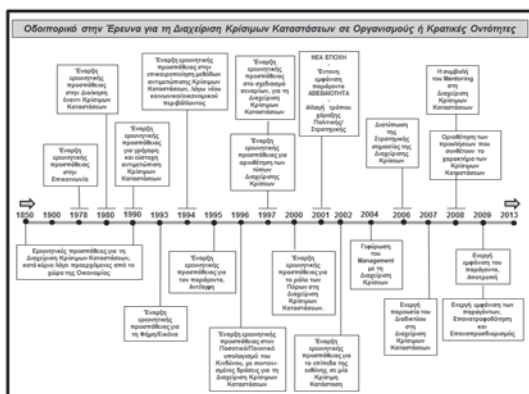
Οδοιπορικό στην Έρευνα για τη Διαχείριση Κρίσιμων Καταστάσεων σε Οργανισμούς ή Κρατικές Οντότητες

Έναρξη ερευνητικής προσπάθειας στην Επικοινωνία

Έναρξη ερευνητικής προσπάθειας στην Διοίκηση έναντι Κρίσιμων Καταστάσεων

Έναρξη ερευνητικής προσπάθειας για ανάπτυξη και σύσταση αντιμετώπισης Κρίσιμων Καταστάσεων

Έναρξη ερευνητικής προσπάθειας στην επικοινωνιακή μεθόδων αντιμετώπισης Κρίσιμων Καταστάσεων, λόγω νέου κοινωνικοοικονομικού περιβάλλοντος

Έναρξη ερευνητικής προσπάθειας στο σχεδιασμό σεναρίων, για τη Διαχείριση Κρίσιμων Καταστάσεων

Έναρξη ερευνητικής προσπάθειας για οριοθέτηση των τύπων Διαχείρισης Κρίσεων

ΝΕΑ ΕΠΟΧΗ - Έντονη εμφάνιση παράγοντα ΑΒΕΒΑΙΟΤΗΤΑ - Αλλαγή τρόπου χάραξης Πολιτικής/ Στρατηγικής

Διατύπωση της Στρατηγικής σημασίας της Διαχείρισης Κρίσεων

Η συμβολή του Mentoring στη Διαχείριση Κρίσιμων Καταστάσεων

Οριοθέτηση των προκλήσεων που συνδέονται το χαρακτήρα των Κρίσιμων Καταστάσεων

1850 1900 1978 1980 1990 1993 1994 1995 1996 1997 2000 2001 2002 2004 2006 2007 2008 2009 2013

Ερευνητικές προσπάθειες για τη Διαχείριση Κρίσιμων Καταστάσεων, κατά κύριο λόγο προερχόμενες από το χώρο της Οικονομίας

Έναρξη ερευνητικής προσπάθειας για τη Φήμη/Εικόνα

Έναρξη ερευνητικής προσπάθειας για τον παράγοντα, Αντίληψη

Έναρξη ερευνητικής προσπάθειας στον Ποσοτικό/Ποιοτικό υπολογισμό του Κινδύνου, με συντονισμένες δράσεις για τη Διαχείριση Κρίσιμων Καταστάσεων

Έναρξη ερευνητικής προσπάθειας για το ρόλο των Πόρων στη Διαχείριση Κρίσιμων Καταστάσεων.

Έναρξη ερευνητικής προσπάθειας για τη επίπτωση της ευθύνης σε μία Κρίσιμη Κατάσταση

Γεφύρωση του Management με τη Διαχείριση Κρίσεων

Ενεργή παρουσία του Διαδικτύου στη Διαχείριση Κρίσιμων Καταστάσεων

Ενεργή εμφάνιση του παράγοντα, Απουσιολή

Ενεργή εμφάνιση των παραγόντων, Επαναπροσδιορισμού και Επαναπροσδιορισμός